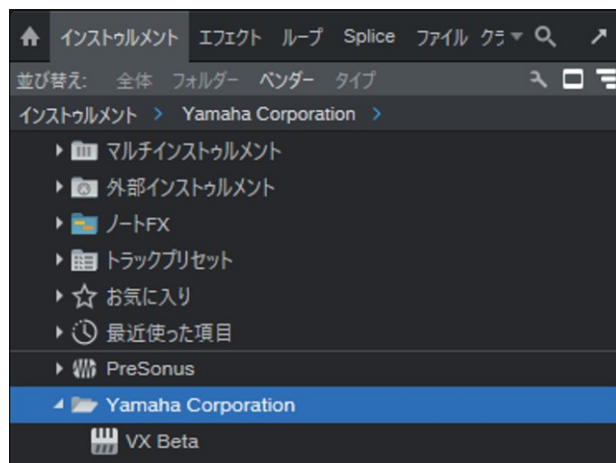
インストゥルメント エフェクト ループ Splice ファイル クラ

並び替え: 全体 フォルダー ベンダー タイプ

インストゥルメント > Yamaha Corporation >

マルチインストゥルメント
外部インストゥルメント
ノートFX
トラックプリセット
お気に入り
最近使った項目
PreSonus
Yamaha Corporation
VX Beta